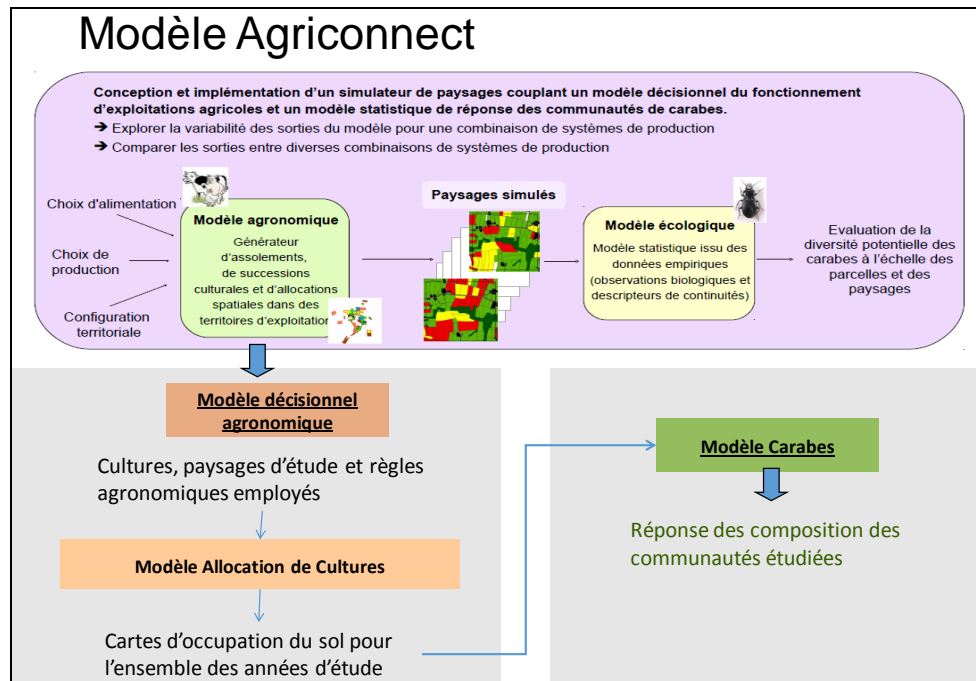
Modèle Agriconnect

Conception et implémentation d'un simulateur de paysages couplant un modèle décisionnel du fonctionnement d'exploitations agricoles et un modèle statistique de réponse des communautés de carabes.
➔ Explorer la variabilité des sorties du modèle pour une combinaison de systèmes de production
➔ Comparer les sorties entre diverses combinaisons de systèmes de production

Choix d'alimentation

Choix de production

Configuration territoriale

Modèle agronomique

Générateur d'assolements, de successions culturales et d'allocations spatiales dans des territoires d'exploitation

Paysages simulés

Modèle écologique

Modèle statistique issu des données empiriques (observations biologiques et descripteurs de continuités)

Evaluation de la diversité potentielle des carabes à l'échelle des parcelles et des paysages

Modèle décisionnel agronomique

Cultures, paysages d'étude et règles agronomiques employés

Modèle Allocation de Cultures

Cartes d'occupation du sol pour l'ensemble des années d'étude

Modèle Carabes

Réponse des composition des communautés étudiées